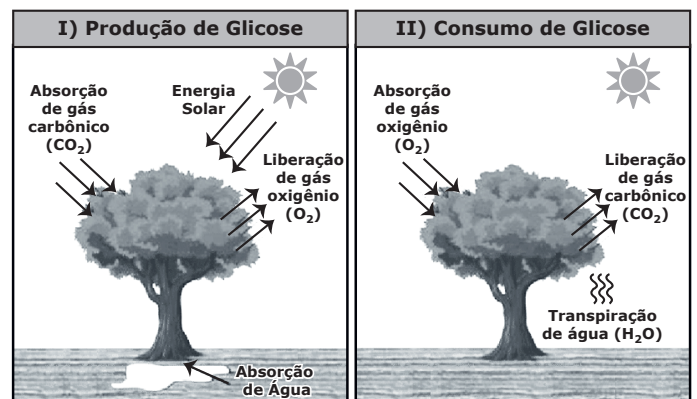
I) Produção de Glicose

Absorção de gás carbônico ($CO_2$)

Energia Solar

Liberação de gás oxigênio ($O_2$)

Absorção de Água

II) Consumo de Glicose

Absorção de gás oxigênio ($O_2$)

Liberação de gás carbônico ($CO_2$)

Transpiração de água ($H_2O$)